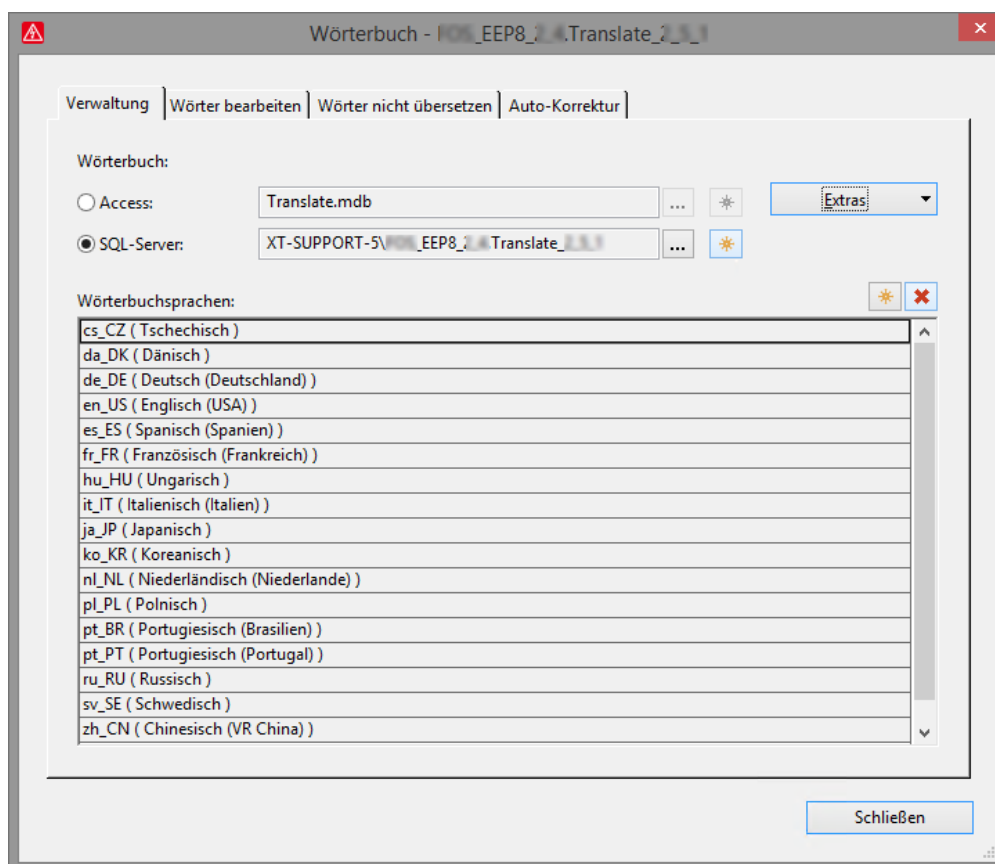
Wörterbuch - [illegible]_EEP8_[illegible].Translate_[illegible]

×

Verwaltung | Wörter bearbeiten | Wörter nicht übersetzen | Auto-Korrektur

Wörterbuch:

Access: Translate.mdb ...

SQL-Server: XT-SUPPORT-5\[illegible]_EEP8_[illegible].Translate_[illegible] ...

Extras

Wörterbuchsprachen:

cs_CZ ( Tschechisch )
da_DK ( Dänisch )
de_DE ( Deutsch (Deutschland) )
en_US ( Englisch (USA) )
es_ES ( Spanisch (Spanien) )
fr_FR ( Französisch (Frankreich) )
hu_HU ( Ungarisch )
it_IT ( Italienisch (Italien) )
ja_JP ( Japanisch )
ko_KR ( Koreanisch )
nl_NL ( Niederländisch (Niederlande) )
pl_PL ( Polnisch )
pt_BR ( Portugiesisch (Brasilien) )
pt_PT ( Portugiesisch (Portugal) )
ru_RU ( Russisch )
sv_SE ( Schwedisch )
zh_CN ( Chinesisch (VR China) )

Schließen